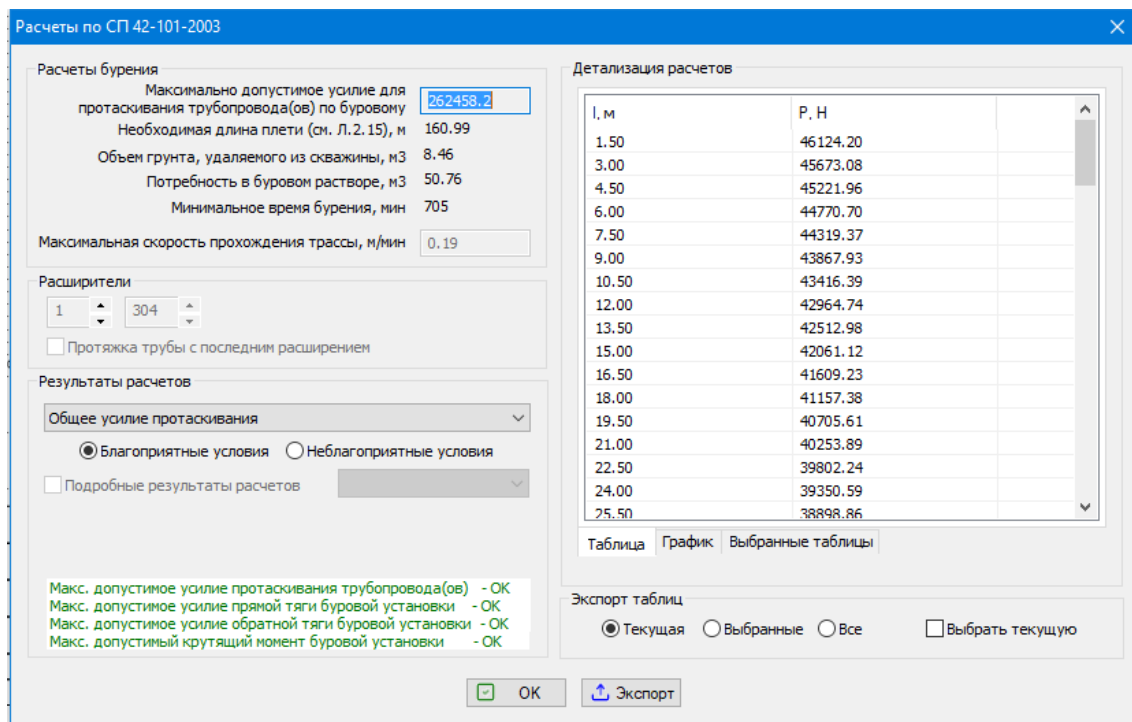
Расчеты по СП 42-101-2003

Расчеты бурения

Максимально допустимое усилие для протаскивания трубопровода(ов) по буровому 262458.2

Необходимая длина плети (см. Л.2.15), м 160.99

Объем грунта, удаляемого из скважины, м3 8.46

Потребность в буровом растворе, м3 50.76

Минимальное время бурения, мин 705

Максимальная скорость прохождения трассы, м/мин 0.19

Расширители

1 304

Протяжка трубы с последним расширением

Результаты расчетов

Общее усилие протаскивания

Благоприятные условия Неблагоприятные условия

Подробные результаты расчетов

Макс. допустимое усилие протаскивания трубопровода(ов) - OK
Макс. допустимое усилие прямой тяги буровой установки - OK
Макс. допустимое усилие обратной тяги буровой установки - OK
Макс. допустимый крутящий момент буровой установки - OK

Детализация расчетов

| l, м | P, H |
|---|---|
| 1.50 | 46124.20 |
| 3.00 | 45673.08 |
| 4.50 | 45221.96 |
| 6.00 | 44770.70 |
| 7.50 | 44319.37 |
| 9.00 | 43867.93 |
| 10.50 | 43416.39 |
| 12.00 | 42964.74 |
| 13.50 | 42512.98 |
| 15.00 | 42061.12 |
| 16.50 | 41609.23 |
| 18.00 | 41157.38 |
| 19.50 | 40705.61 |
| 21.00 | 40253.89 |
| 22.50 | 39802.24 |
| 24.00 | 39350.59 |
| 25.50 | 38898.86 |

Таблица График Выбранные таблицы

Экспорт таблиц

Текущая Выбранные Все Выбрать текущую

OK Экспорт